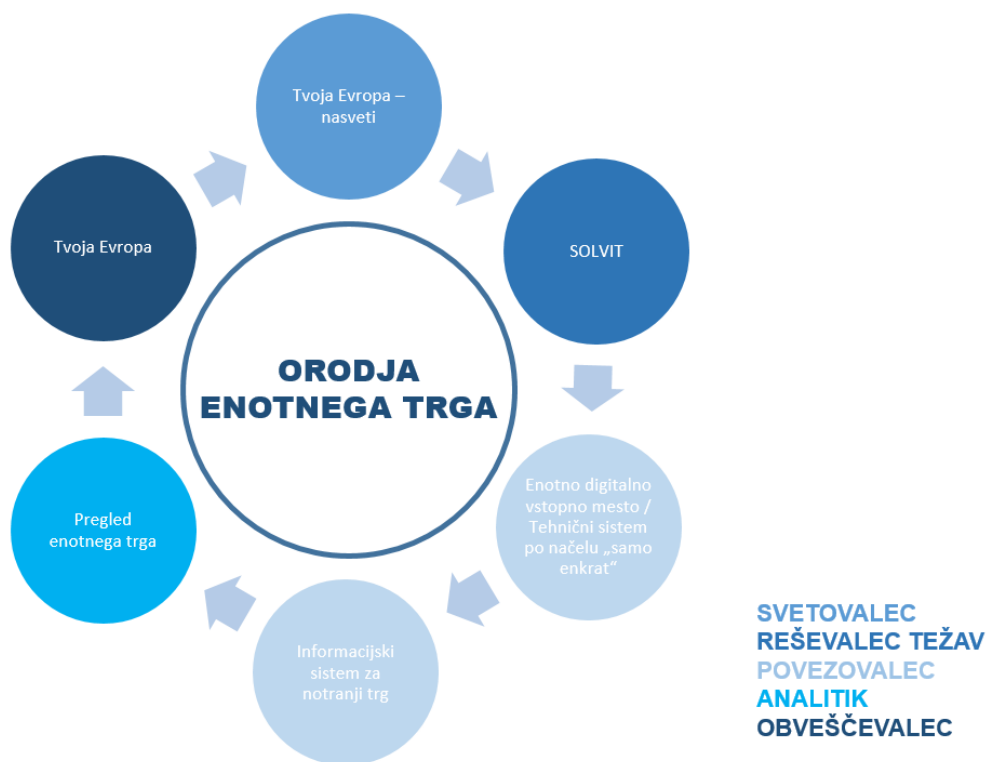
Tvoja Evropa – nasveti

SOLVIT

Enotno digitalno vstopno mesto / Tehnični sistem po načelu „samo enkrat“

Informacijski sistem za notranji trg

Pregled enotnega trga

Tvoja Evropa

ORODJA ENOTNEGA TRGA

SVETOVALEC
REŠEVALEC TEŽAV
POVEZOVALEC
ANALITIK
OBVEŠČEVALEC